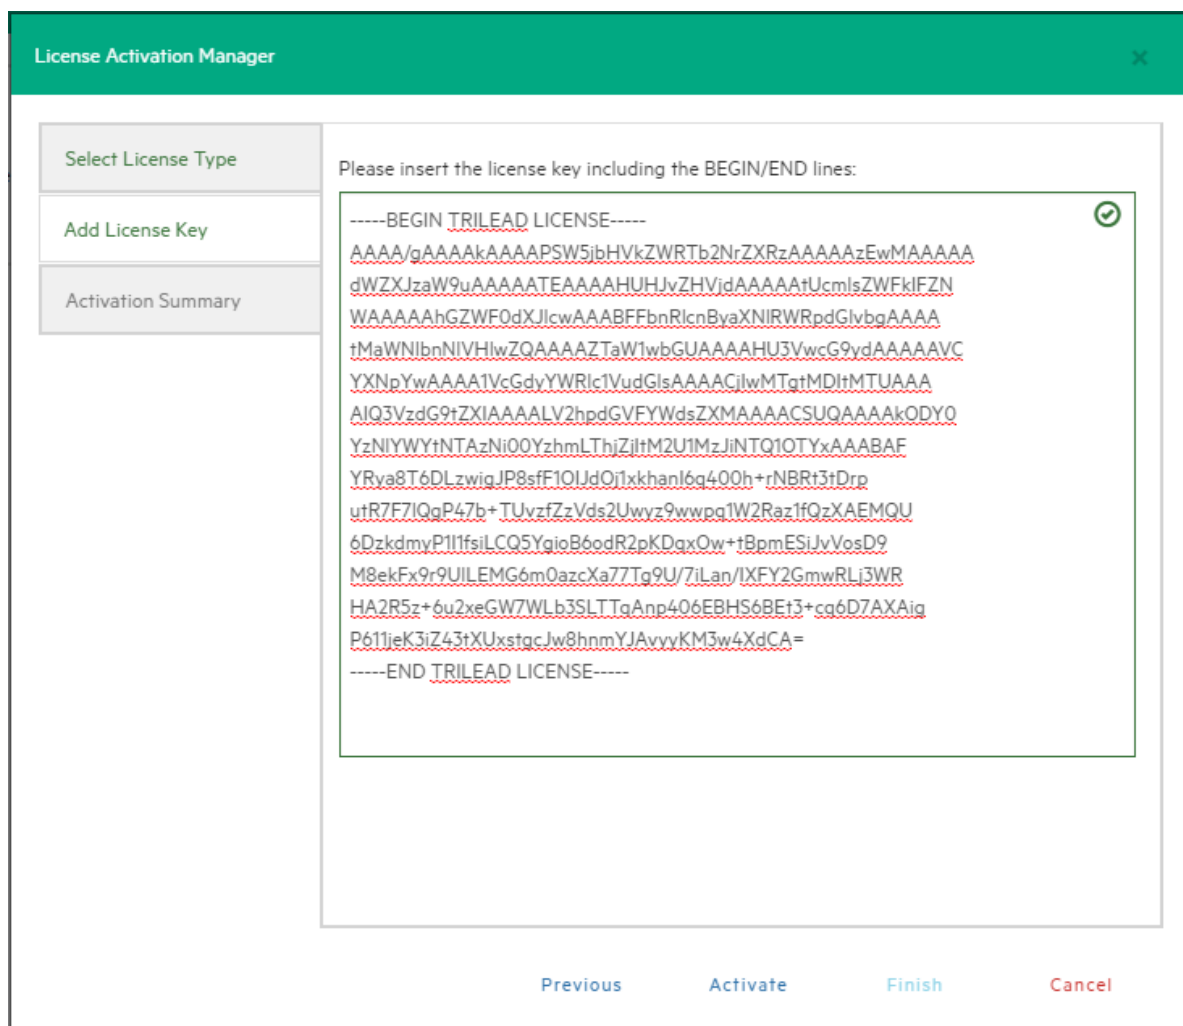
License Activation Manager

×

Select License Type

Add License Key

Activation Summary

Please insert the license key including the BEGIN/END lines:

-----BEGIN TRILEAD LICENSE-----
AAAA/gAAAAkAAAAPSW5jbHVkZWRTb2NrZXRzAAAAAzEwMAAAAA
dWZXJzaW9uAAAAATEAAAAHUHJvZHVjdAAAAAtUcmlsZWFkIFZN
WAAAAAhGZWF0dXJlcwAAABFFbnRlcnByaXNlRWRpdGlvbgAAAA
tMaWNlbnNlVHlwZQAAAAZTaW1wbGUAAAAHU3VwcG9ydAAAAAVC
YXNpYwAAAA1VcGdyYWRlc1VudGlsAAAACjIwMTgtMDItMTUAAA
AIQ3VzdG9tZXIAAAALV2hpdGVFYWdsZXMAAAACSUQAAAAkODY0
YzNlYWYtNTAzNi00YzhmLThjZjItM2U1MzJiNTQ1OTYxAAABAF
YRya8T6DLzwigJP8sfF1OIJdOj1xkhanI6q400h+rNBRt3tDrp
utR7F7IQgP47b+TUvzfZzVds2Uwyz9wwpq1W2Raz1fQzXAEMQU
6DzkdmyP1I1fsiLCQ5YgioB6odR2pKDqxOw+tBpmESiJvVosD9
M8ekFx9r9UILEMG6m0azcXa77Tg9U/7iLan/IXFY2GmwRLj3WR
HA2R5z+6u2xeGW7WLb3SLTTqAnp406EBHS6BEt3+cq6D7AXAig
P611jeK3iZ43tXUxstgcJw8hnmYJAvyyKM3w4XdCA=
-----END TRILEAD LICENSE-----

Previous Activate Finish Cancel